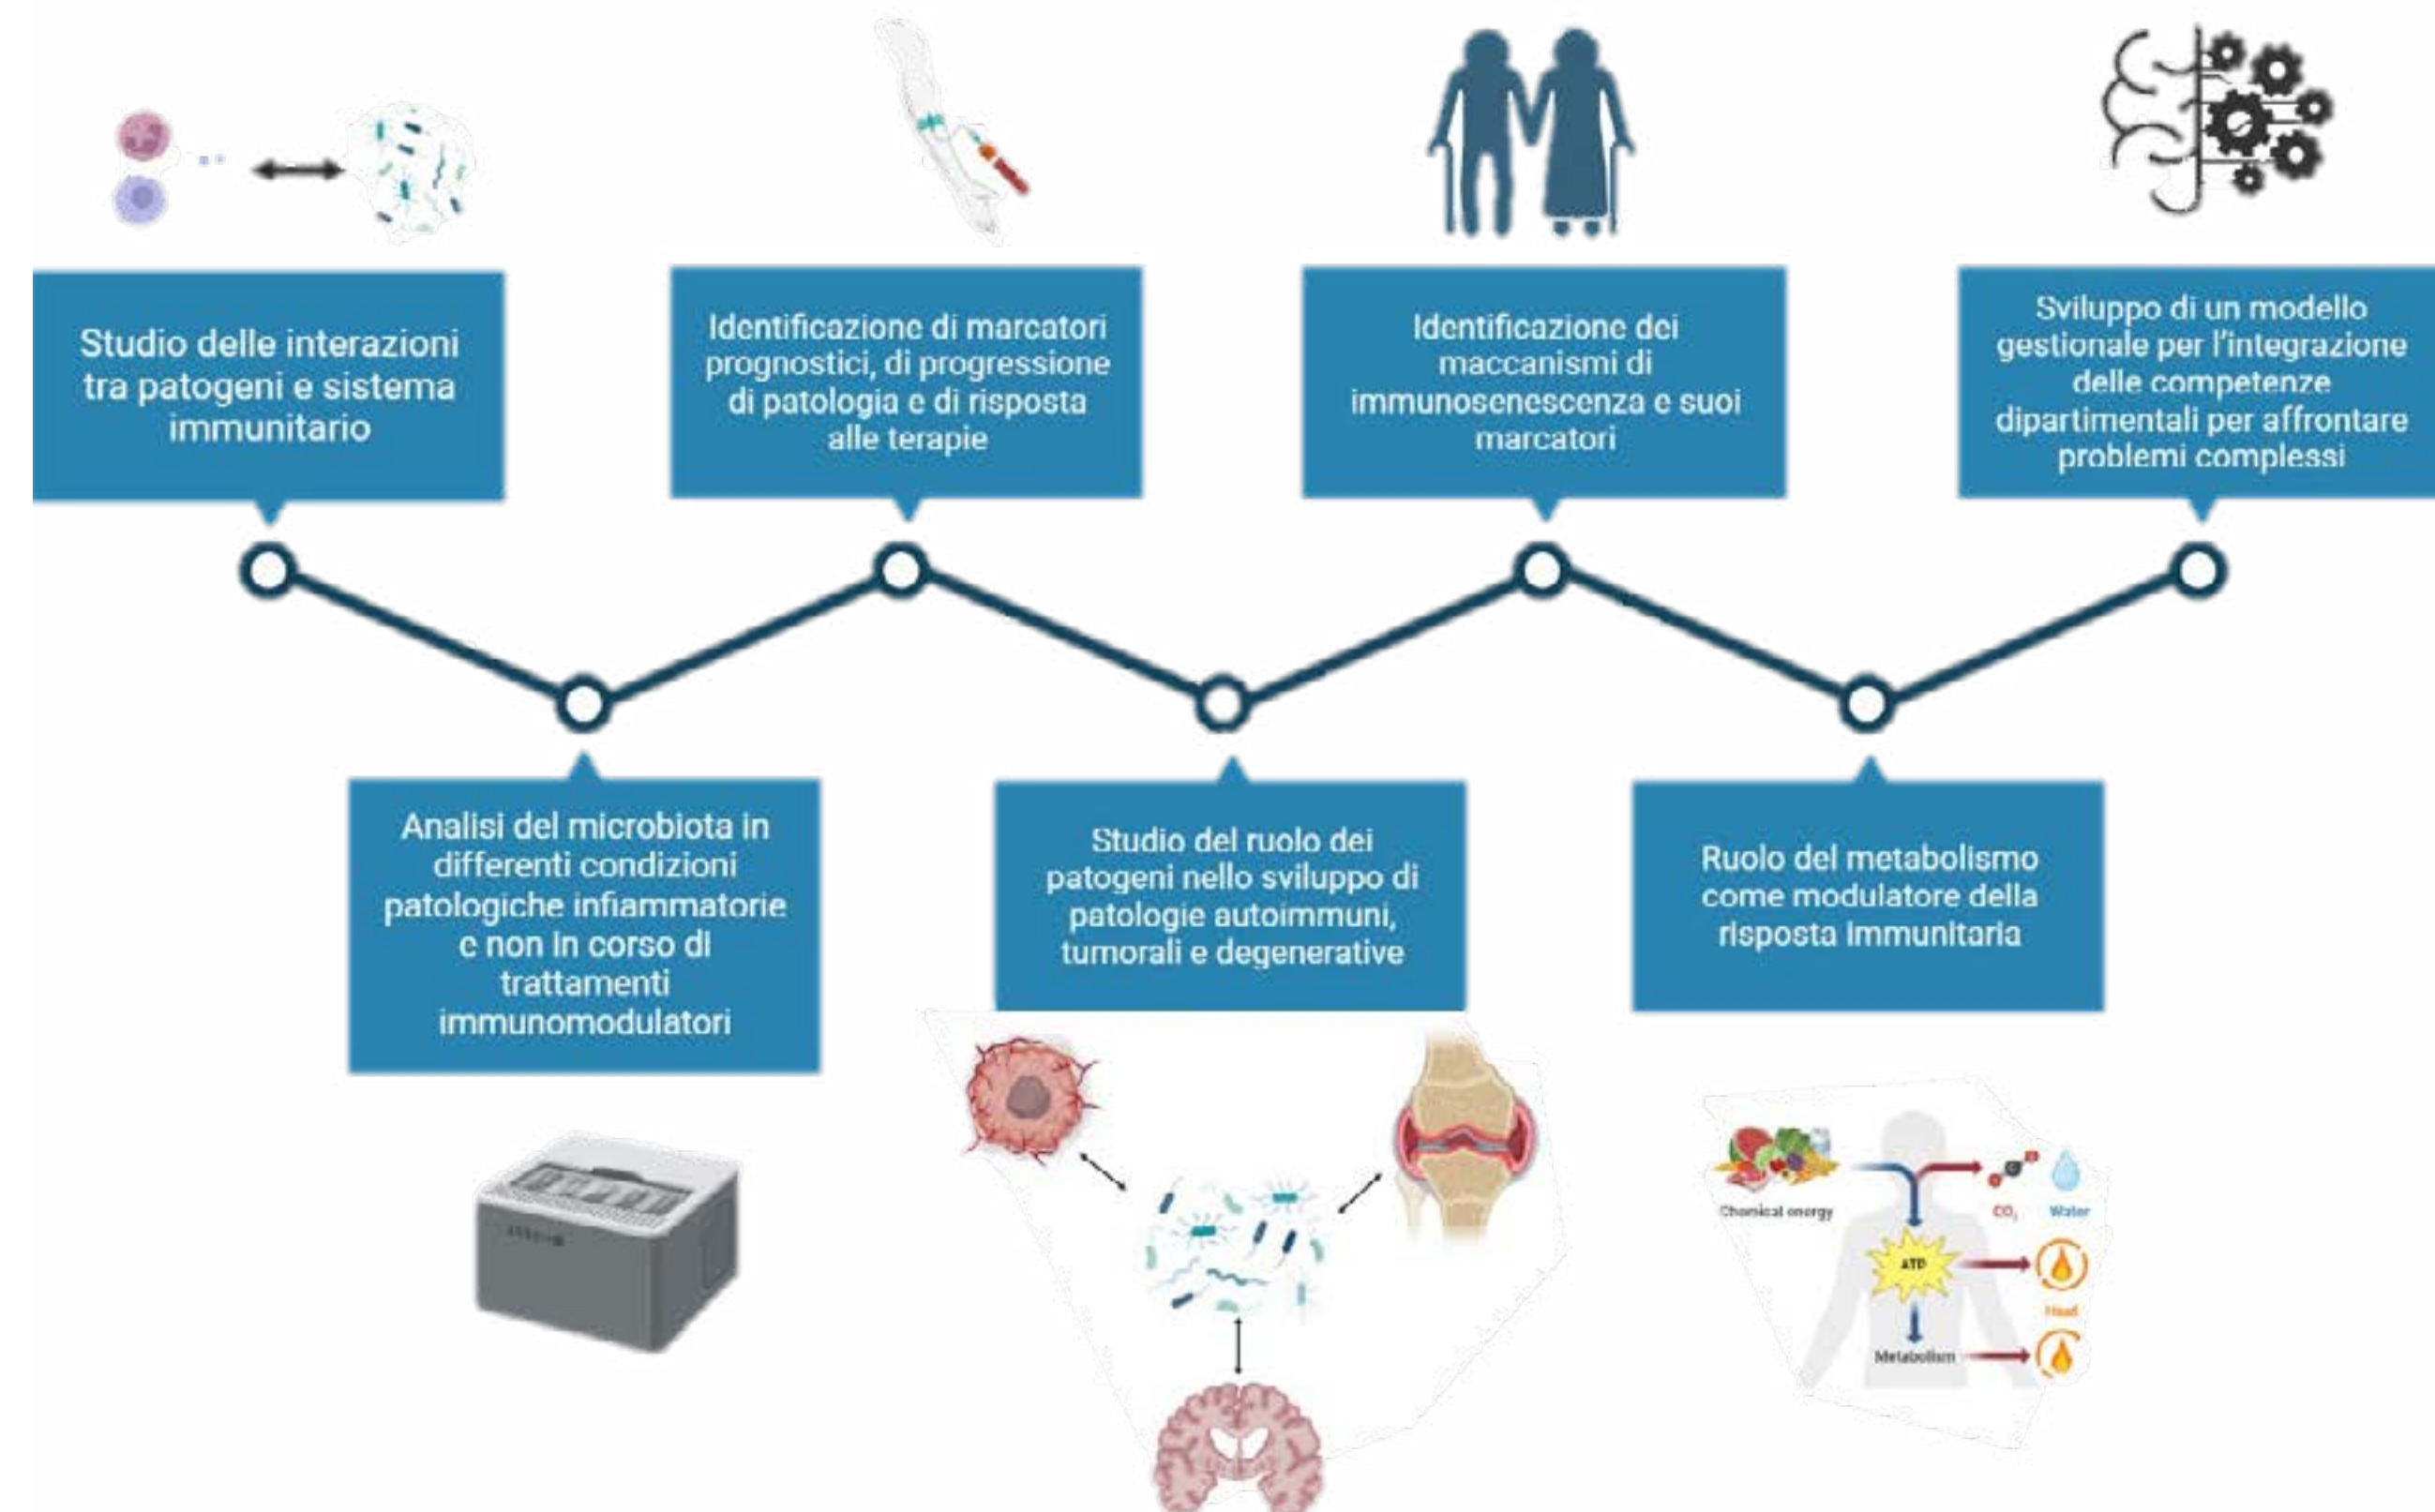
Studio delle interazioni tra patogeni e sistema immunitario

Identificazione di marcatori prognostici, di progressione di patologia e di risposta alle terapie

Identificazione dei maccanismi di immunosenescenza e suoi marcatori

Sviluppo di un modello gestionale per l'integrazione delle competenze dipartimentali per affrontare problemi complessi

Analisi del microbiota in differenti condizioni patologiche infiammatorie e non in corso di trattamenti immunomodulatori

Studio del ruolo dei patogeni nello sviluppo di patologie autoimmuni, tumorali e degenerative

Ruolo del metabolismo come modulatore della risposta immunitaria

Chemical energy

$CO_2$

Water

ATP

Heat

Metabolism